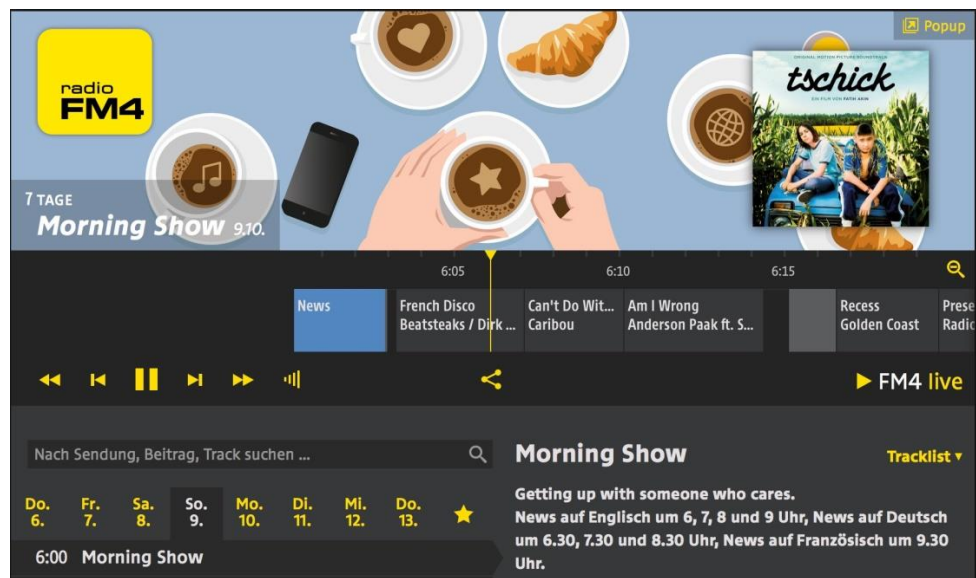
Popup

radio FM4

tschick

7 TAGE
Morning Show 9.10.

6:05 6:10 6:15

News

French Disco
Beatsteaks / Dirk ...

Can't Do Wit...
Caribou

Am I Wrong
Anderson Paak ft. S...

Recess
Golden Coast

Prese
Radic

FM4 live

Nach Sendung, Beitrag, Track suchen ...

Morning Show

Tracklist ▾

Do. 6. Fr. 7. Sa. 8. So. 9. Mo. 10. Di. 11. Mi. 12. Do. 13.

Getting up with someone who cares.
News auf Englisch um 6, 7, 8 und 9 Uhr, News auf Deutsch um 6.30, 7.30 und 8.30 Uhr, News auf Französisch um 9.30 Uhr.

6:00 Morning Show